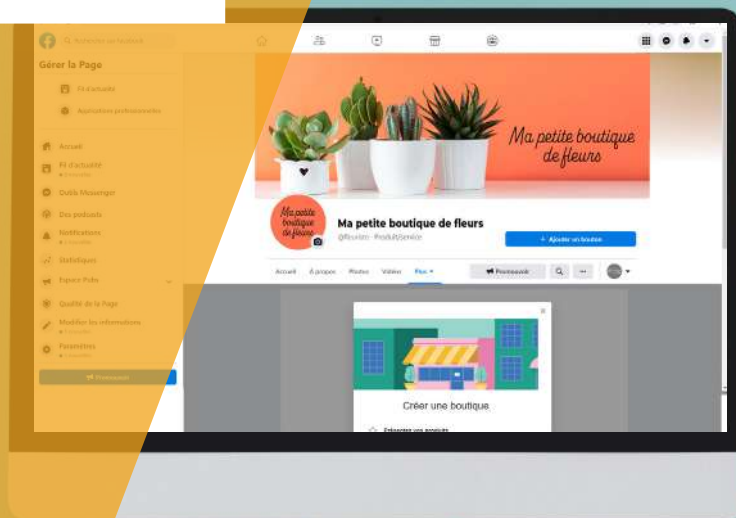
Rechercher sur Facebook

Gérer la Page

Fil d'actualité

Applications professionnelles

Accueil

Fil d'actualité

Outils Messenger

Des podcasts

Notifications

Statistiques

Espace Pubs

Qualité de la Page

Modifier les informations

Paramètres

Promouvoir

Ma petite boutique de fleurs

Ma petite boutique de fleurs

Ma petite boutique de fleurs

@fleuristo · Produit/Service

+ Ajouter un bouton

Accueil À propos Photos Vidéos Plus

Promouvoir

Créer une boutique

Présenter vos produits